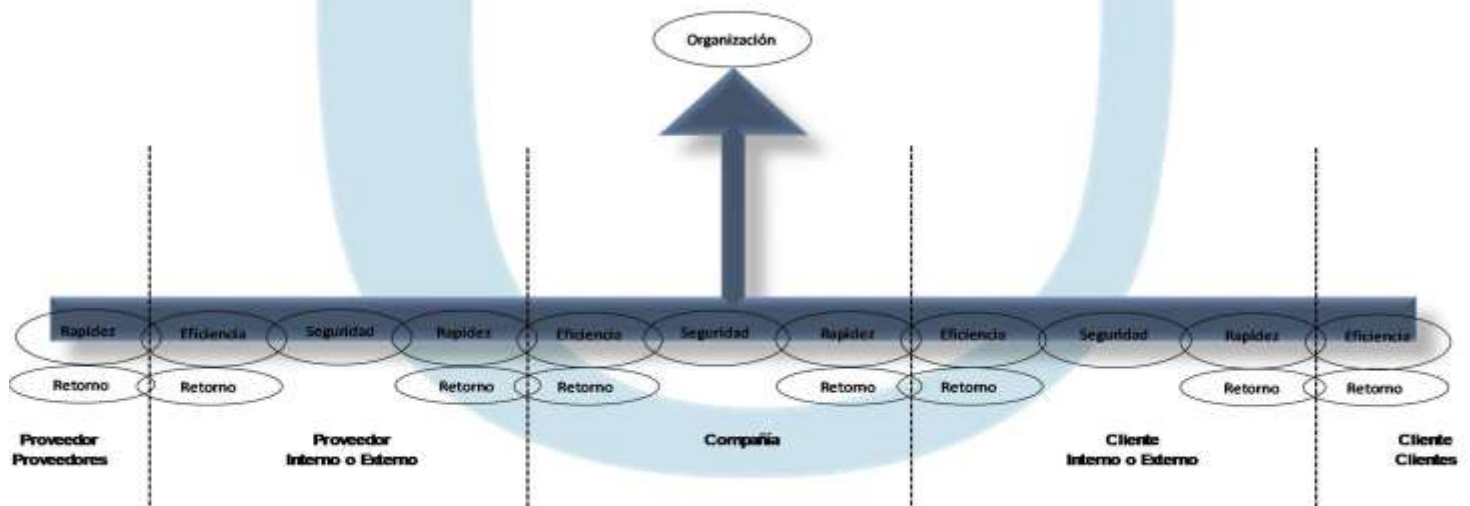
Organización

Rapidez
Eficiencia
Seguridad
Rapidez
Eficiencia
Seguridad
Rapidez
Eficiencia
Seguridad
Rapidez
Eficiencia

Retorno
Retorno
Retorno
Retorno
Retorno
Retorno
Retorno
Retorno

Proveedor Proveedores

Proveedor Interno o Externo

Compañía

Cliente Interno o Externo

Cliente Clientes